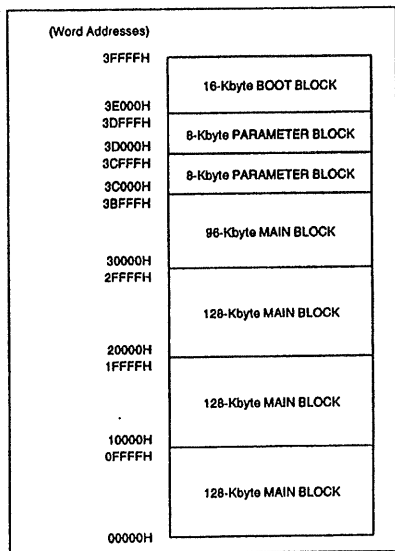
(Word Addresses)

3FFFFH
16-Kbyte BOOT BLOCK
3E000H
3DFFFH
8-Kbyte PARAMETER BLOCK
3D000H
3CFFFH
8-Kbyte PARAMETER BLOCK
3C000H
3BFFFH
96-Kbyte MAIN BLOCK
30000H
2FFFFH
128-Kbyte MAIN BLOCK
20000H
1FFFFH
128-Kbyte MAIN BLOCK
10000H
0FFFFH
128-Kbyte MAIN BLOCK
00000H